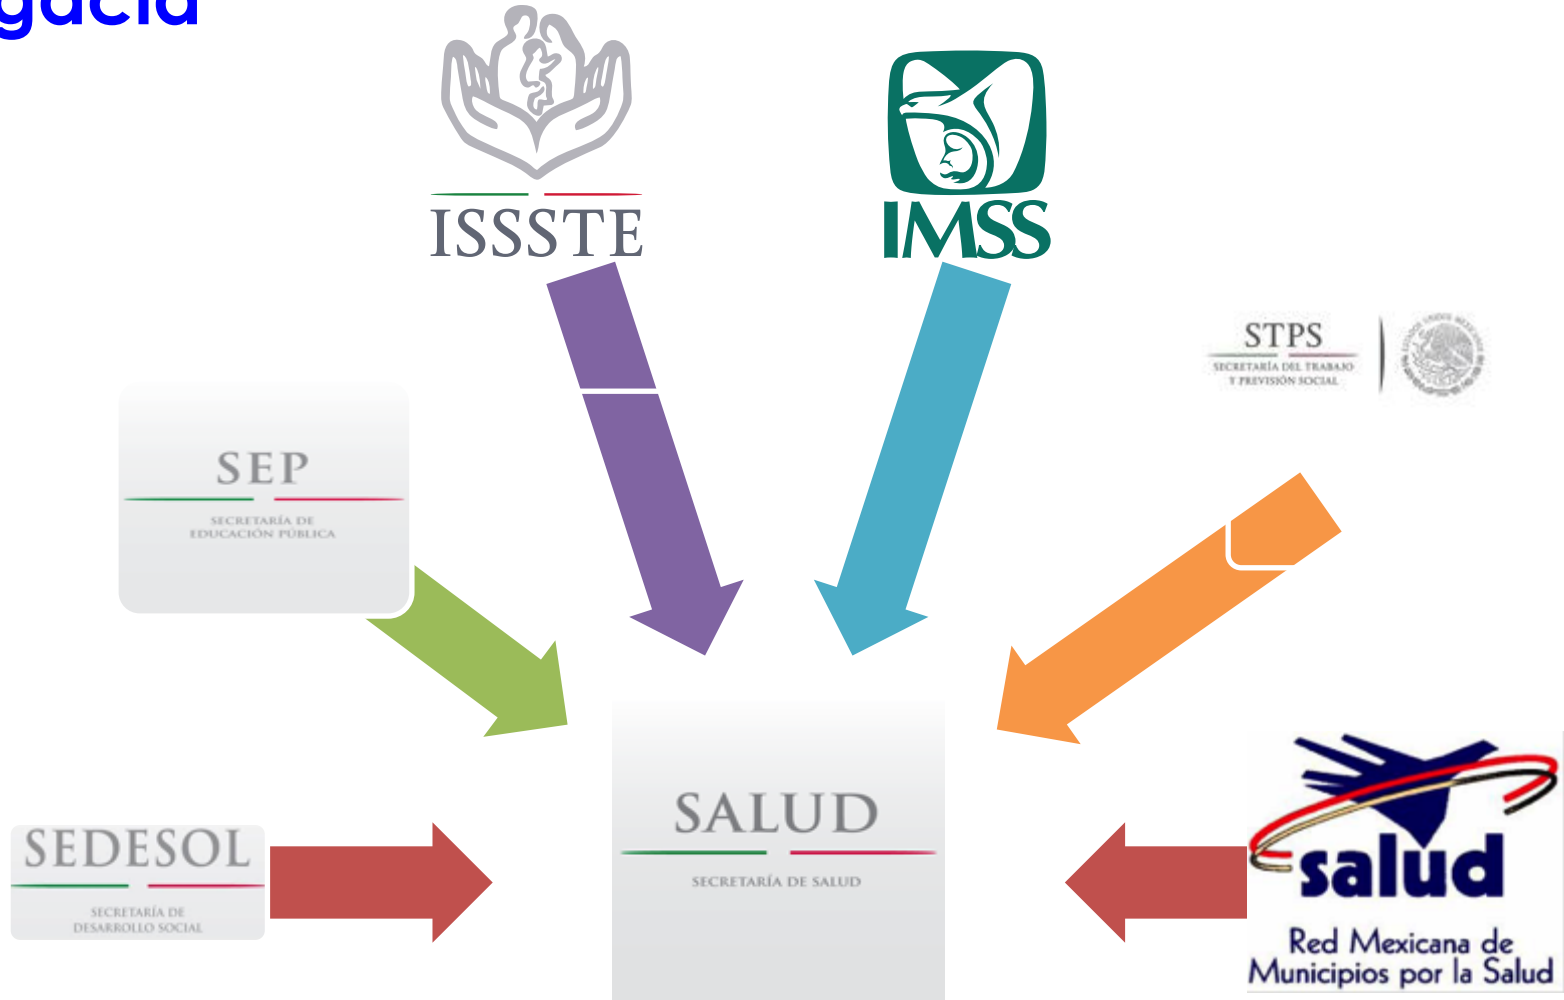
gacia

ISSSTE

IMSS

STPS
SECRETARÍA DEL TRABAJO Y PREVISIÓN SOCIAL

SEP
SECRETARÍA DE EDUCACIÓN PÚBLICA

SALUD
SECRETARÍA DE SALUD

SEDESOL
SECRETARÍA DE DESARROLLO SOCIAL

salud
Red Mexicana de Municipios por la Salud